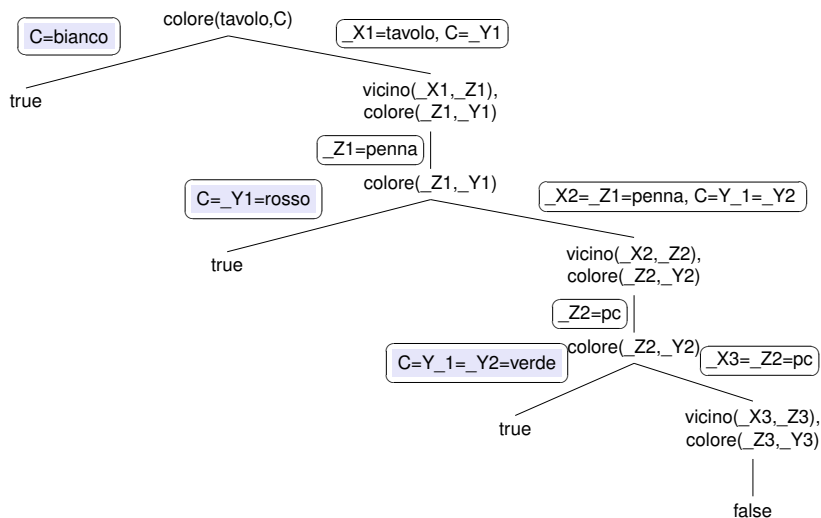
colore(tavolo,C)

C=bianco

_X1=tavolo, C=_Y1

true

vicino(_X1,_Z1), colore(_Z1,_Y1)

_Z1=penna

colore(_Z1,_Y1)

C=_Y1=rosso

_X2=_Z1=penna, C=Y_1=_Y2

true

vicino(_X2,_Z2), colore(_Z2,_Y2)

_Z2=pc

colore(_Z2,_Y2)

C=Y_1=_Y2=verde

_X3=_Z2=pc

true

vicino(_X3,_Z3), colore(_Z3,_Y3)

false